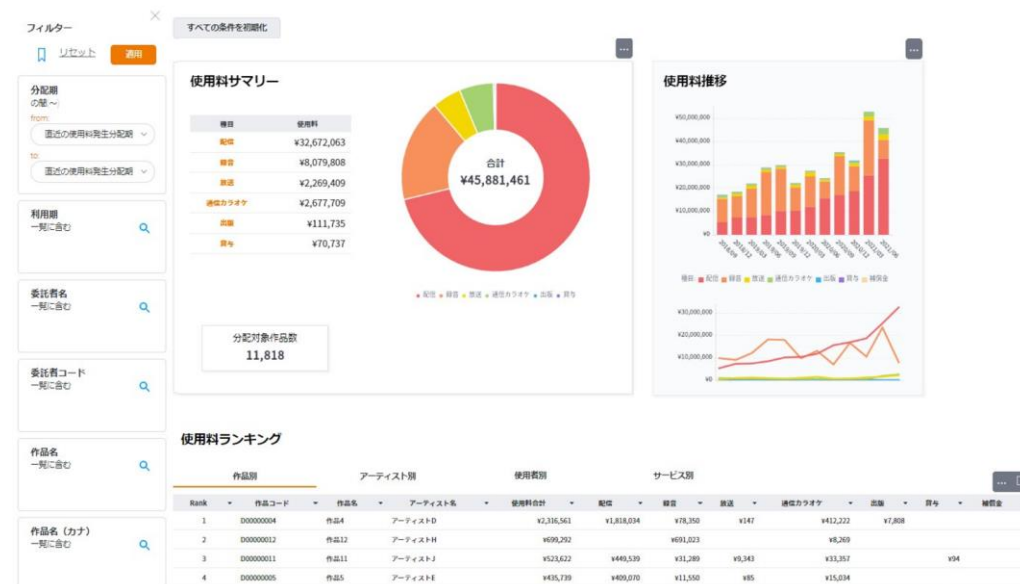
フィルター

リセット 適用

すべての条件を初期化

分配期
の間 〜
from:
直近の使用料発生分配期
to:
直近の使用料発生分配期

利用期
一覧に含む

委託者名
一覧に含む

委託者コード
一覧に含む

作品名
一覧に含む

作品名（カナ）
一覧に含む

使用料サマリー

| 種目 | 使用料 |
|---|---|
| 配信 | ¥32,672,063 |
| 録音 | ¥8,079,808 |
| 放送 | ¥2,269,409 |
| 通信カラオケ | ¥2,677,970 |
| 出版 | ¥111,735 |
| 貸与 | ¥70,737 |

合計
¥45,881,461

配信 録音 放送 通信カラオケ 出版 貸与

分配対象作品数
11,818

使用料推移

¥50,000,000
¥40,000,000
¥30,000,000
¥20,000,000
¥10,000,000
¥0

種目 配信 録音 放送 通信カラオケ 出版 貸与 補償金

¥30,000,000
¥20,000,000
¥10,000,000
¥0

使用料ランキング

作品別 アーティスト別 使用者別 サービス別

| Rank | 作品コード | 作品名 | アーティスト名 | 使用料合計 | 配信 | 録音 | 放送 | 通信カラオケ | 出版 | 貸与 | 補償金 |
|---|---|---|---|---|---|---|---|---|---|---|---|
| 1 | D00000004 | 作品4 | アーティストD | ¥2,316,561 | ¥1,818,034 | ¥78,350 | ¥147 | ¥412,222 | ¥7,808 | | |
| 2 | D00000012 | 作品12 | アーティストH | ¥699,292 | | ¥691,023 | | ¥8,269 | | | |
| 3 | D00000011 | 作品11 | アーティストJ | ¥523,622 | ¥449,539 | ¥31,289 | ¥9,343 | ¥33,357 | | ¥94 | |
| 4 | D00000005 | 作品5 | アーティストE | ¥435,739 | ¥409,070 | ¥11,550 | ¥85 | ¥15,034 | | | |